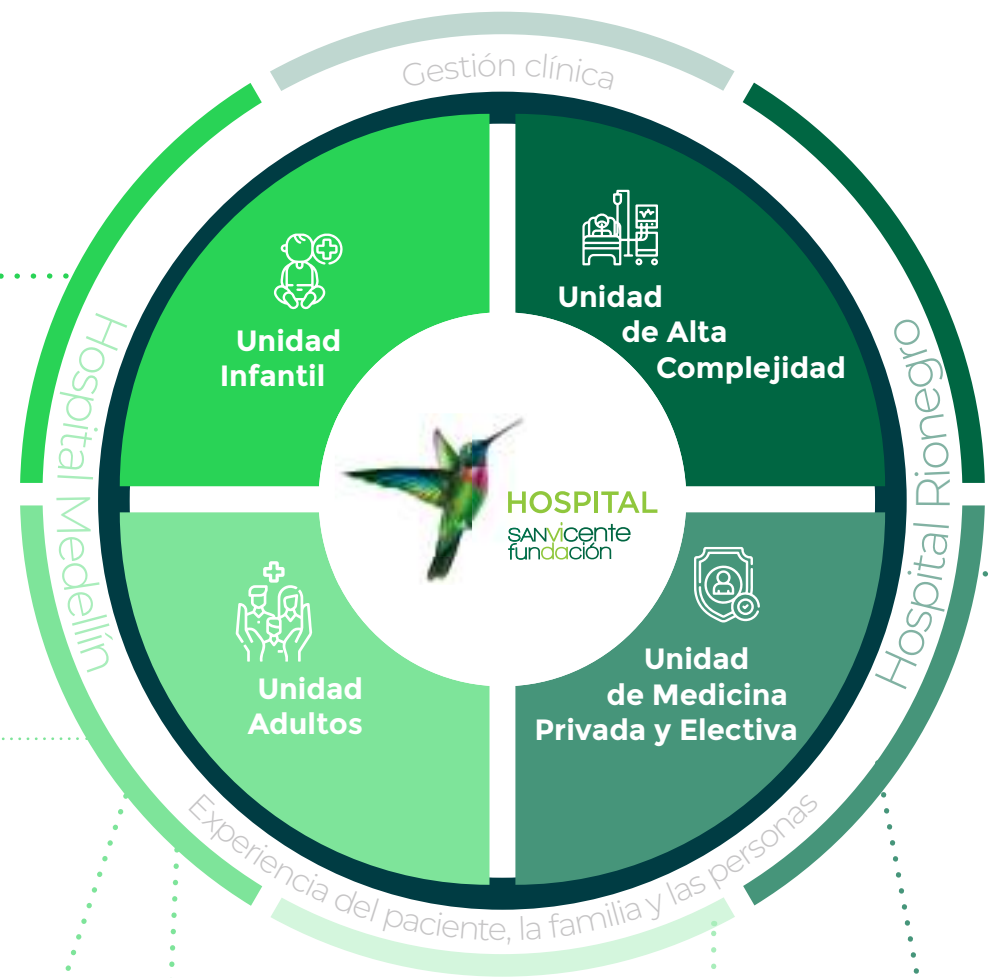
Gestión clínica

Hospital Medellín

Hospital Rionegro

Unidad Infantil

Unidad de Alta Complejidad

HOSPITAL
SANVICENTE fundación

Unidad Adultos

Unidad de Medicina Privada y Electiva

Experiencia del paciente, la familia y las personas